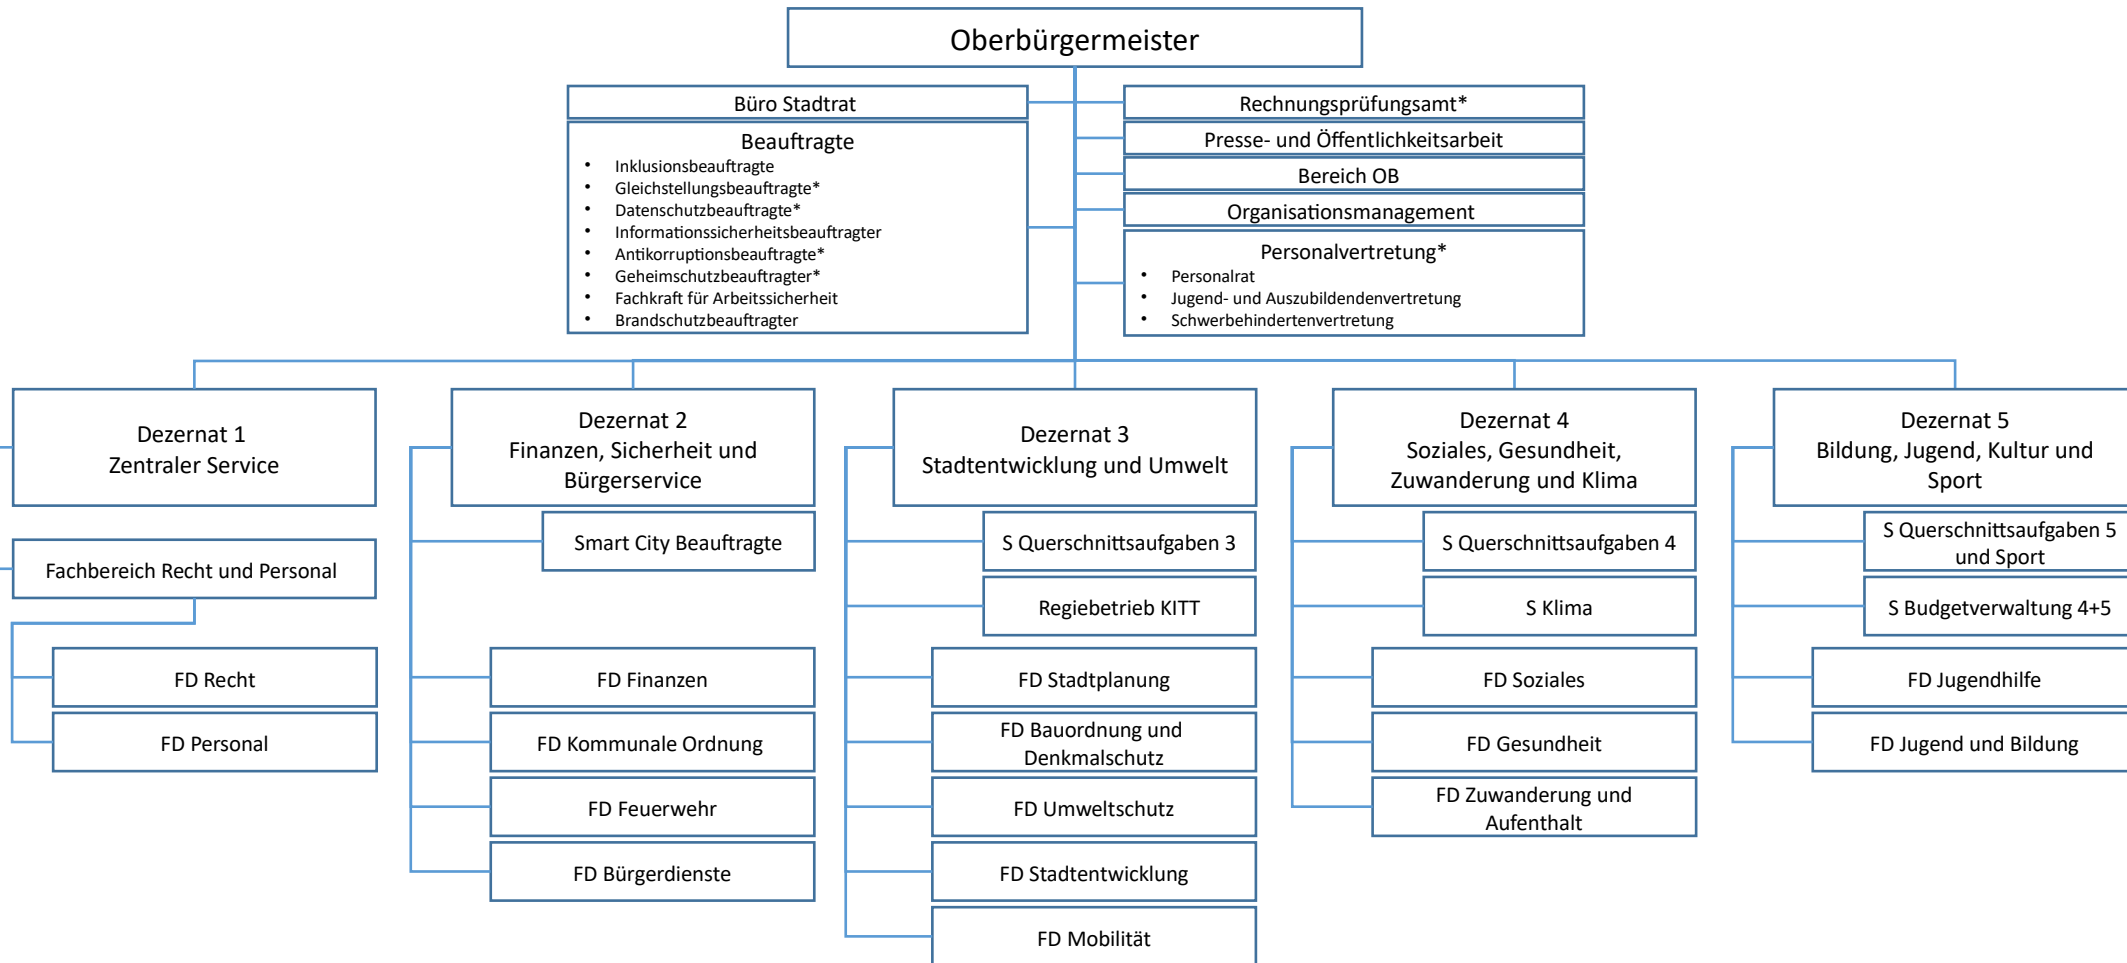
Oberbürgermeister

Büro Stadtrat

Beauftragte
- Inklusionsbeauftragte
- Gleichstellungsbeauftragte*
- Datenschutzbeauftragte*
- Informationssicherheitsbeauftragter
- Antikorruptionsbeauftragte*
- Geheimschutzbeauftragter*
- Fachkraft für Arbeitssicherheit
- Brandschutzbeauftragter

Rechnungsprüfungsamt*

Presse- und Öffentlichkeitsarbeit

Bereich OB

Organisationsmanagement

Personalvertretung*
- Personalrat
- Jugend- und Auszubildendenvertretung
- Schwerbehindertenvertretung

Dezernat 1
Zentraler Service

Fachbereich Recht und Personal

FD Recht

FD Personal

Dezernat 2
Finanzen, Sicherheit und Bürgerservice

Smart City Beauftragte

FD Finanzen

FD Kommunale Ordnung

FD Feuerwehr

FD Bürgerdienste

Dezernat 3
Stadtentwicklung und Umwelt

S Querschnittsaufgaben 3

Regiebetrieb KITT

FD Stadtplanung

FD Bauordnung und Denkmalschutz

FD Umweltschutz

FD Stadtentwicklung

FD Mobilität

Dezernat 4
Soziales, Gesundheit, Zuwanderung und Klima

S Querschnittsaufgaben 4

S Klima

FD Soziales

FD Gesundheit

FD Zuwanderung und Aufenthalt

Dezernat 5
Bildung, Jugend, Kultur und Sport

S Querschnittsaufgaben 5 und Sport

S Budgetverwaltung 4+5

FD Jugendhilfe

FD Jugend und Bildung